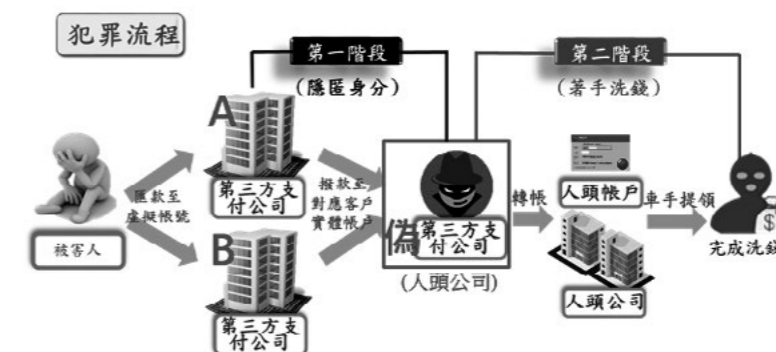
犯罪流程

第一階段

(隱匿身分)

第二階段

(著手洗錢)

A

B

被害人

匯款至虛擬帳號

第三方支付公司

第三方支付公司

撥款至對應客戶實體帳戶

偽

第三方支付公司

(人頭公司)

轉帳

人頭帳戶

人頭公司

車手提領

完成洗錢

$